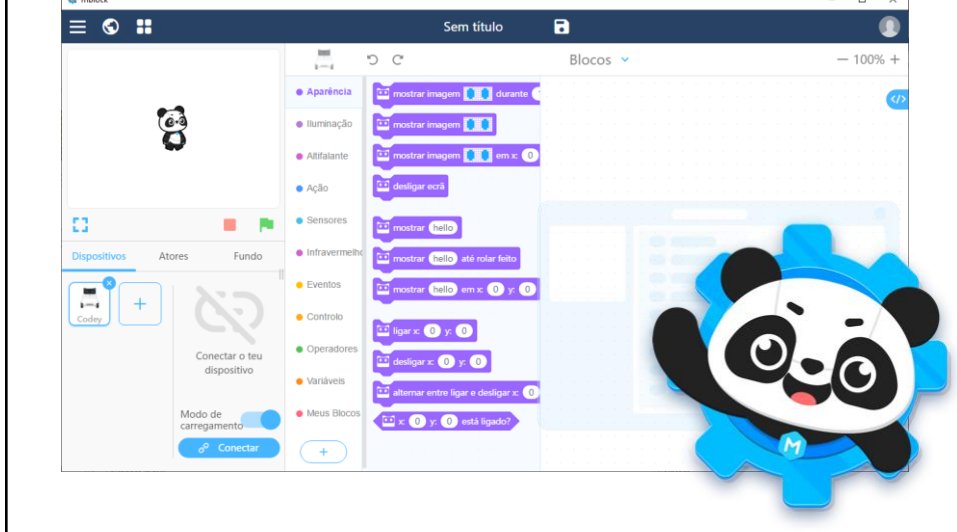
mblock

Sem título

Blocos

— 100% +

Dispositivos Atores Fundo

Codey

Conectar o teu dispositivo

Modo de carregamento

Conectar

Aparência
Iluminação
Altifalante
Ação
Sensores
Infravermelho
Eventos
Controlo
Operadores
Variáveis
Meus Blocos

mostrar imagem durante
mostrar imagem
mostrar imagem em x: 0
desligar ecrã
mostrar hello
mostrar hello até rolar feito
mostrar hello em x: 0 y: 0
ligar x: 0 y: 0
desligar x: 0 y: 0
alternar entre ligar e desligar x: 0
x: 0 y: 0 está ligado?

M